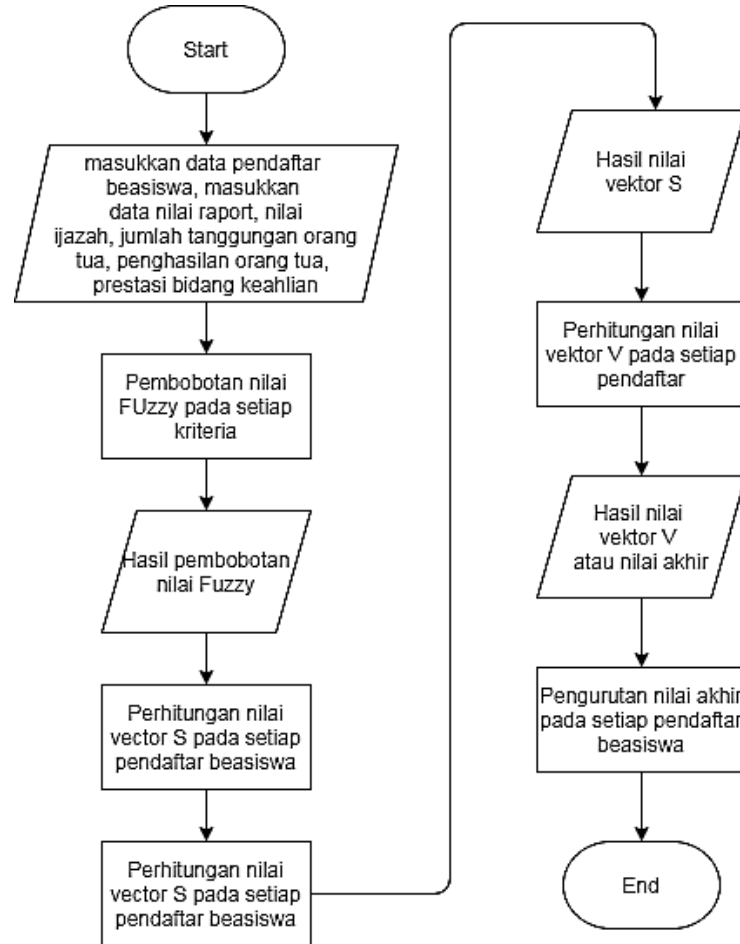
Start

masukkan data pendaftar beasiswa, masukkan data nilai raport, nilai ijazah, jumlah tanggungan orang tua, penghasilan orang tua, prestasi bidang keahlian

Pembobotan nilai FUzzy pada setiap kriteria

Hasil pembobotan nilai Fuzzy

Perhitungan nilai vector S pada setiap pendaftar beasiswa

Perhitungan nilai vector S pada setiap pendaftar beasiswa

Hasil nilai vektor S

Perhitungan nilai vektor V pada setiap pendaftar

Hasil nilai vektor V atau nilai akhir

Pengurutan nilai akhir pada setiap pendaftar beasiswa

End